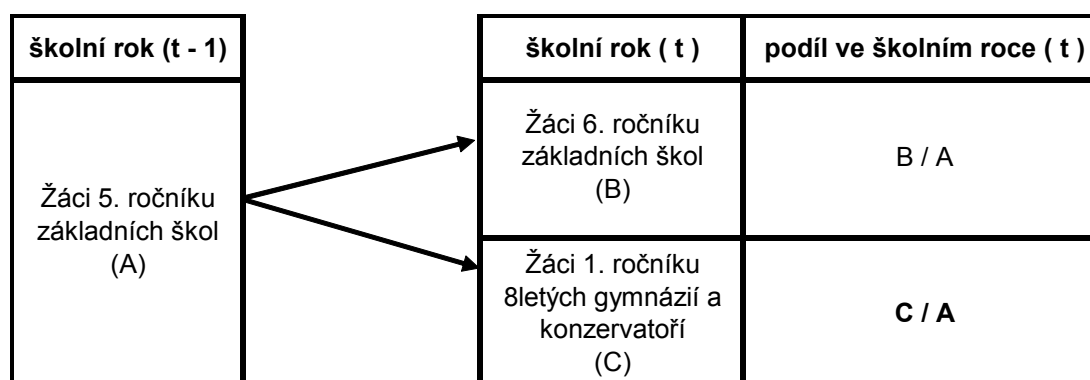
| školní rok (t - 1) |
|---|
| Žáci 5. ročníku základních škol (A) |

| školní rok ( t ) | podíl ve školním roce ( t ) |
|---|---|
| Žáci 6. ročníku základních škol (B) | B / A |
| Žáci 1. ročníku 8letých gymnázií a konzervatoří (C) | **C / A** |